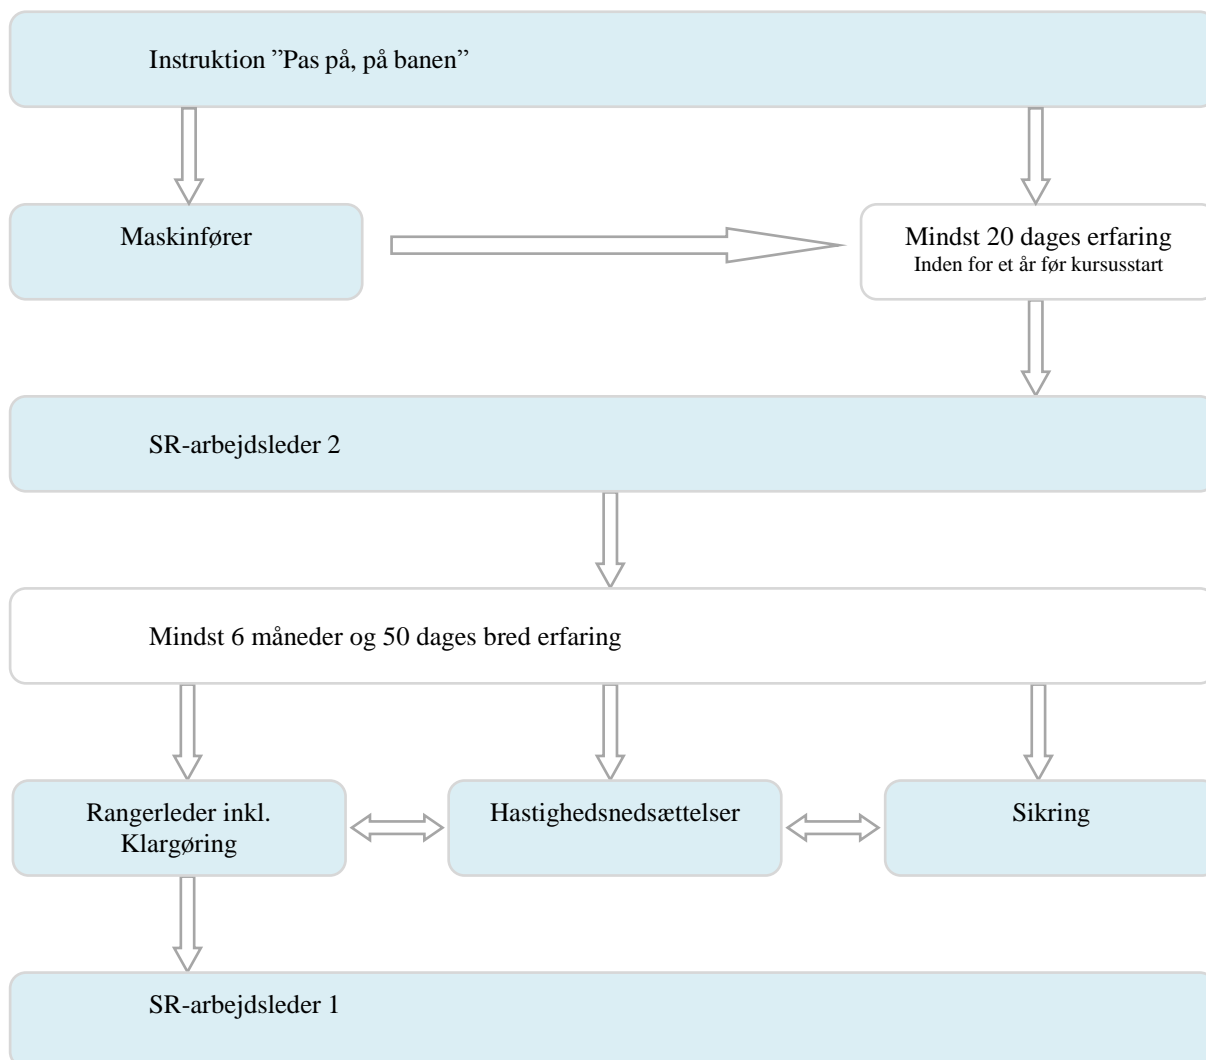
Instruktion ”Pas på, på banen”

Maskinfører

Mindst 20 dages erfaring
Inden for et år før kursusstart

SR-arbejdsleder 2

Mindst 6 måneder og 50 dages bred erfaring

Rangerleder inkl. Klargøring

Hastighedsnedsættelser

Sikring

SR-arbejdsleder 1